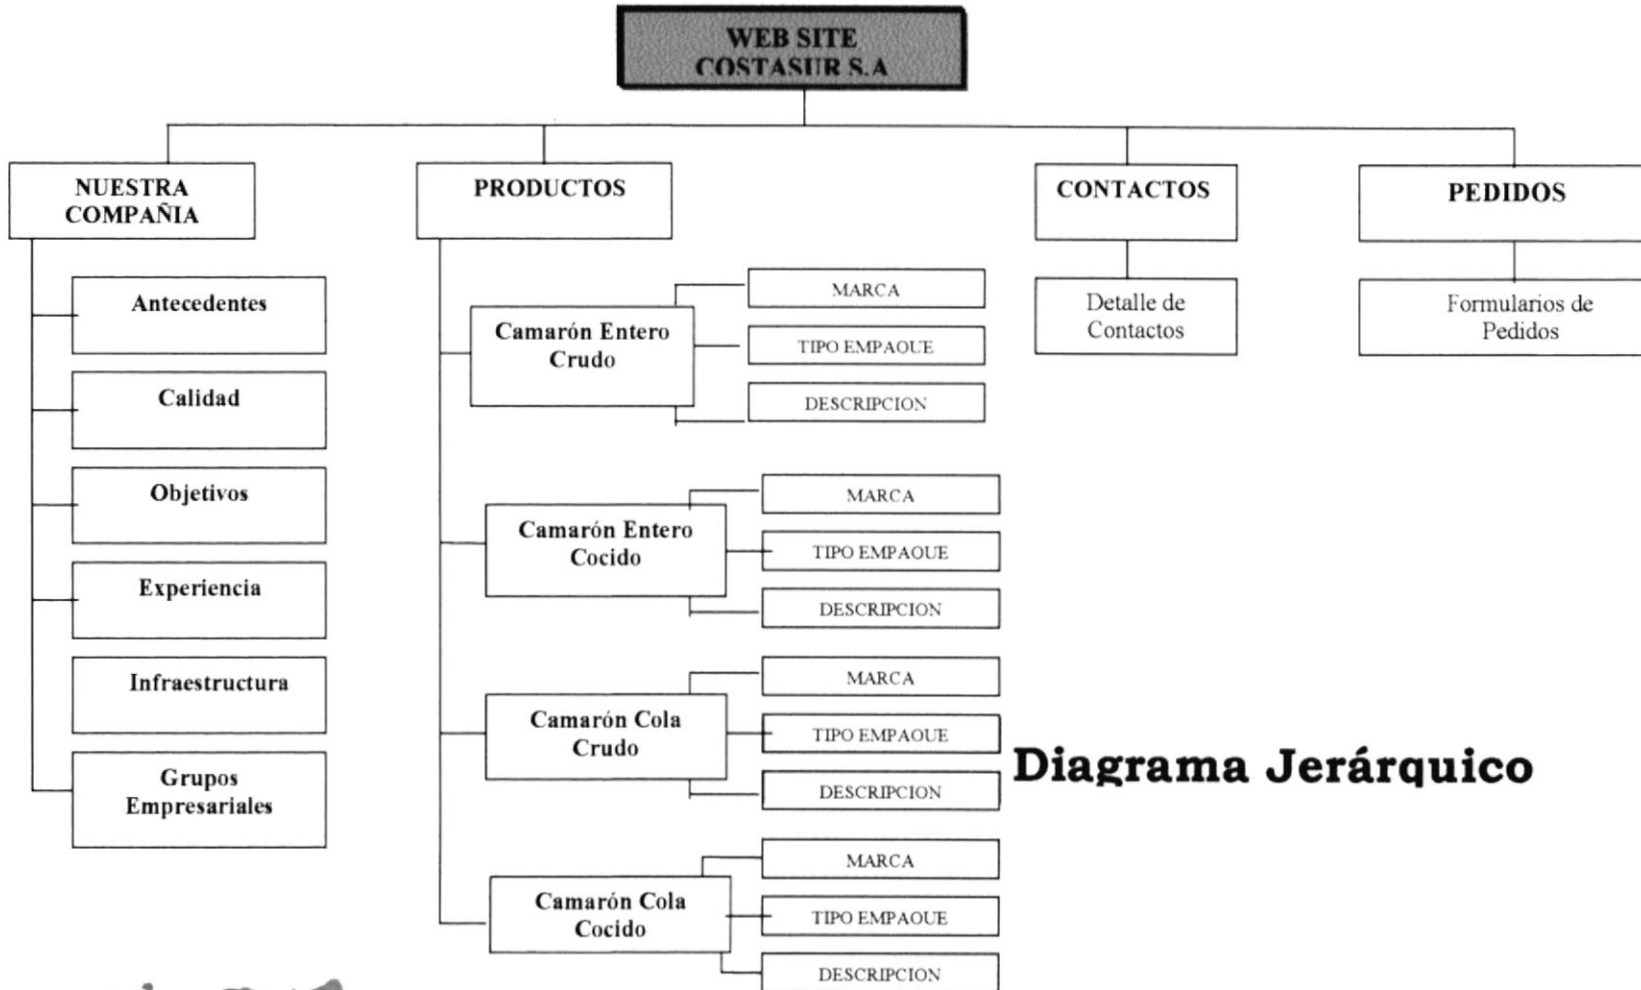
WEB SITE
COSTASUR S.A

NUESTRA COMPAÑIA

Antecedentes

Calidad

Objetivos

Experiencia

Infraestructura

Grupos Empresariales

PRODUCTOS

Camarón Entero Crudo

MARCA

TIPO EMPAQUE

DESCRIPCION

Camarón Entero Cocido

MARCA

TIPO EMPAQUE

DESCRIPCION

Camarón Cola Crudo

MARCA

TIPO EMPAQUE

DESCRIPCION

Camarón Cola Cocido

MARCA

TIPO EMPAQUE

DESCRIPCION

CONTACTOS

Detalle de Contactos

PEDIDOS

Formularios de Pedidos

Diagrama Jerárquico